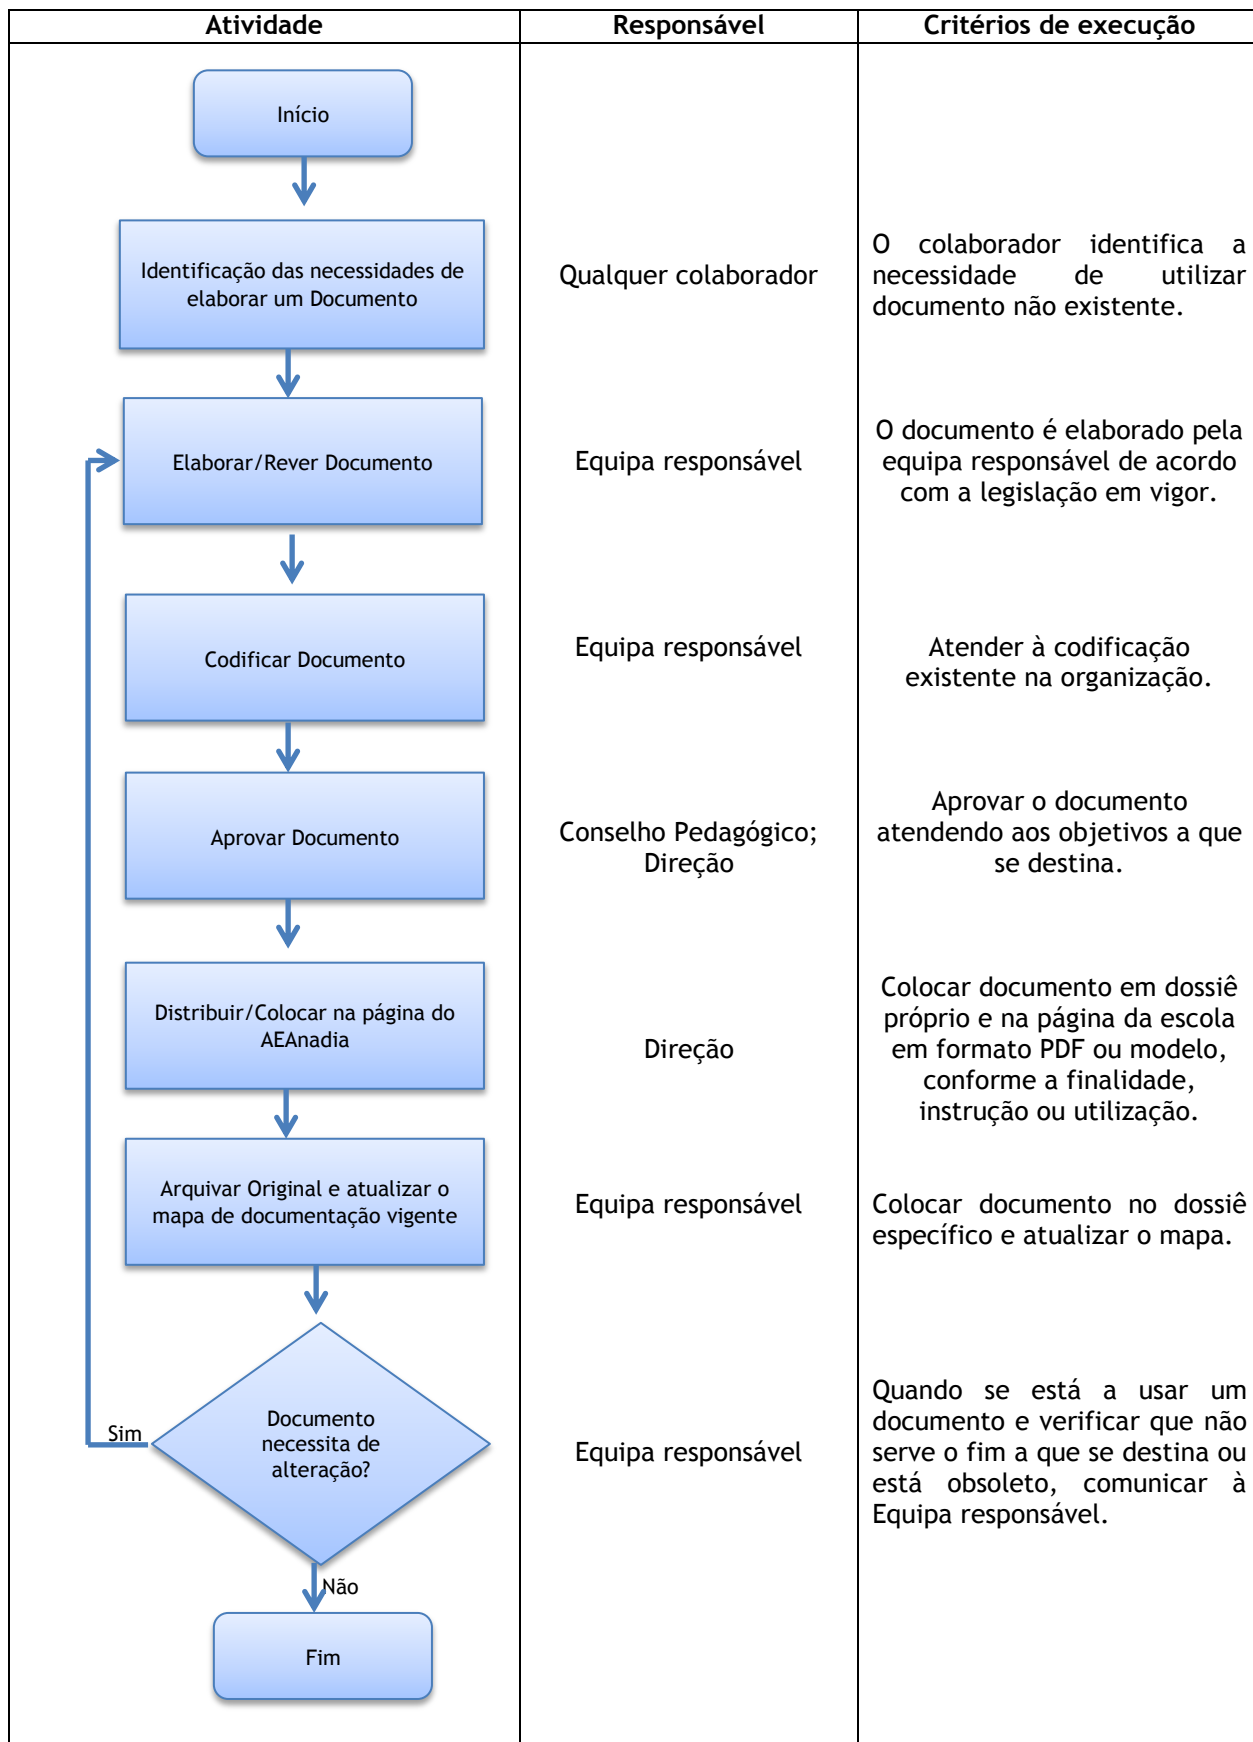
| Atividade | Responsável | Critérios de execução |
|---|---|---|
| Início | | |
| Identificação das necessidades de elaborar um Documento | Qualquer colaborador | O colaborador identifica a necessidade de utilizar documento não existente. |
| Elaborar/Rever Documento | Equipa responsável | O documento é elaborado pela equipa responsável de acordo com a legislação em vigor. |
| Codificar Documento | Equipa responsável | Atender à codificação existente na organização. |
| Aprovar Documento | Conselho Pedagógico; Direção | Aprovar o documento atendendo aos objetivos a que se destina. |
| Distribuir/Colocar na página do AEAnadia | Direção | Colocar documento em dossiê próprio e na página da escola em formato PDF ou modelo, conforme a finalidade, instrução ou utilização. |
| Arquivar Original e atualizar o mapa de documentação vigente | Equipa responsável | Colocar documento no dossiê específico e atualizar o mapa. |
| Documento necessita de alteração? Sim Não | Equipa responsável | Quando se está a usar um documento e verificar que não serve o fim a que se destina ou está obsoleto, comunicar à Equipa responsável. |
| Fim | | |